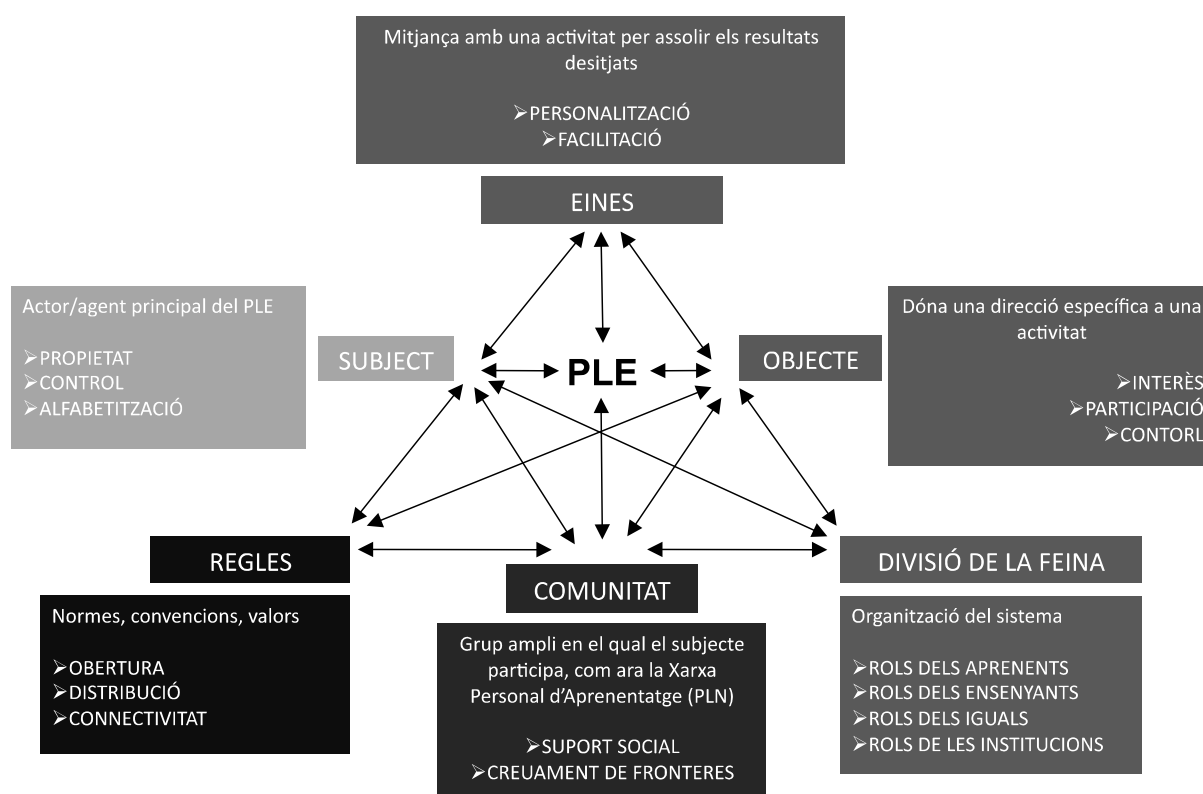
Mitjança amb una activitat per assolir els resultats desitjats

➢PERSONALITZACIÓ
➢FACILITACIÓ

EINES

Actor/agent principal del PLE

➢PROPIETAT
➢CONTROL
➢ALFABETITZACIÓ

SUBJECT

PLE

OBJECTE

Dóna una direcció específica a una activitat

➢INTERÈS
➢PARTICIPACIÓ
➢CONTORL

REGLES

Normes, convencions, valors

➢OBERTURA
➢DISTRIBUCIÓ
➢CONNECTIVITAT

COMUNITAT

Grup ampli en el qual el subjecte participa, com ara la Xarxa Personal d'Aprenentatge (PLN)

➢SUPORT SOCIAL
➢CREUAMENT DE FRONTERES

DIVISIÓ DE LA FEINA

Organització del sistema

➢ROLS DELS APRENENTS
➢ROLS DELS ENSENYANTS
➢ROLS DELS IGUALS
➢ROLS DE LES INSTITUCIONS